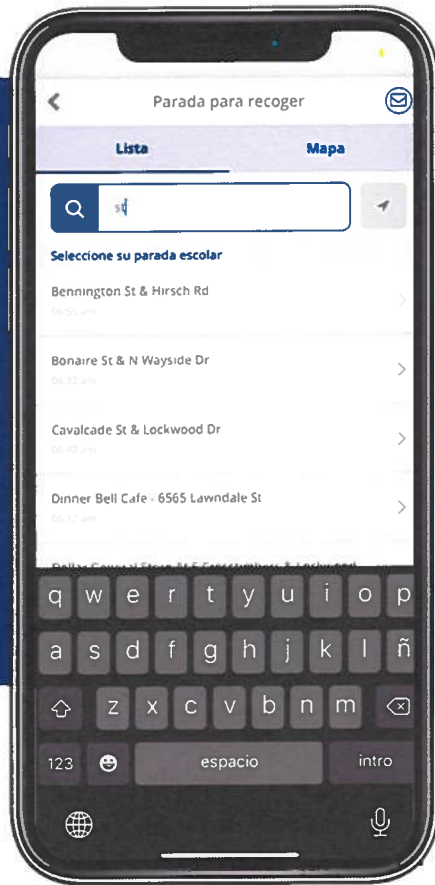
Parada para recoger

Lista

Mapa

st

Seleccione su parada escolar

Bennington St & Hirsch Rd

06:55 am

Bonaire St & N Wayside Dr

06:32 am

Cavalcade St & Lockwood Dr

06:42 am

Dinner Bell Cafe - 6565 Lawndale St

06:12 am

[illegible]

q w e r t y u i o p

a s d f g h j k l ñ

z x c v b n m

123

espacio

intro